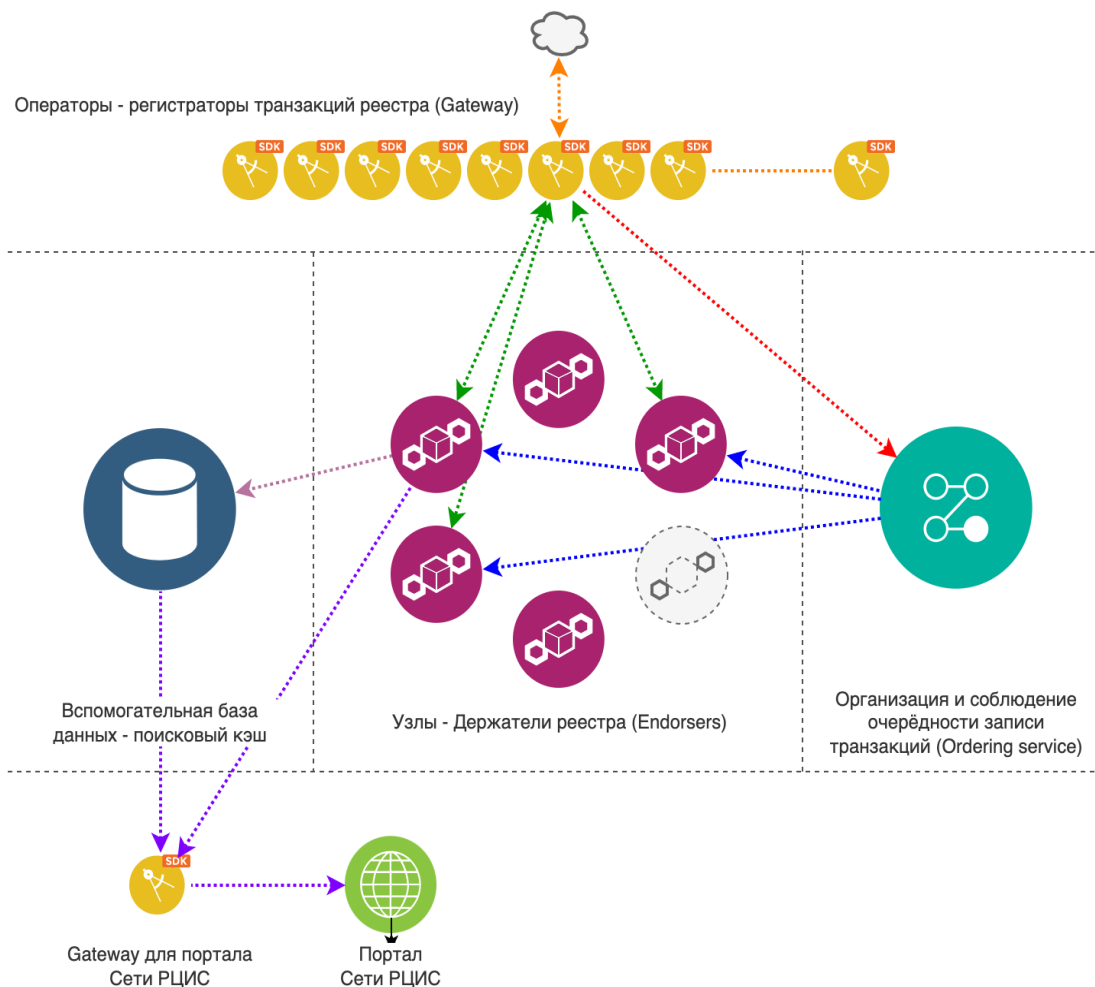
Операторы - регистраторы транзакций реестра (Gateway)

SDK SDK SDK SDK SDK SDK SDK SDK SDK

Вспомогательная база данных - поисковый кэш

Узлы - Держатели реестра (Endorsers)

Организация и соблюдение очерёдности записи транзакций (Ordering service)

SDK

Gateway для портала Сети РЦИС

Портал Сети РЦИС